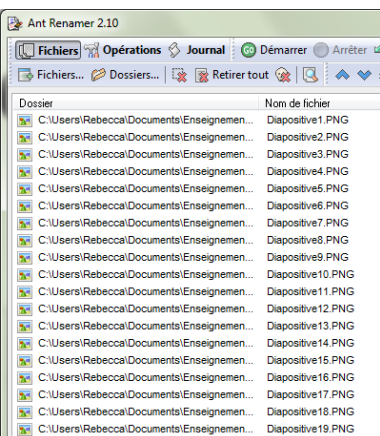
Ant Renamer 2.10

Fichiers Opérations Journal Démarrer Arrêter

Fichiers... Dossiers... Retirer tout

| Dossier | Nom de fichier |
|---|---|
| C:\Users\Rebecca\Documents\Enseignemen... | Diapositive1.PNG |
| C:\Users\Rebecca\Documents\Enseignemen... | Diapositive2.PNG |
| C:\Users\Rebecca\Documents\Enseignemen... | Diapositive3.PNG |
| C:\Users\Rebecca\Documents\Enseignemen... | Diapositive4.PNG |
| C:\Users\Rebecca\Documents\Enseignemen... | Diapositive5.PNG |
| C:\Users\Rebecca\Documents\Enseignemen... | Diapositive6.PNG |
| C:\Users\Rebecca\Documents\Enseignemen... | Diapositive7.PNG |
| C:\Users\Rebecca\Documents\Enseignemen... | Diapositive8.PNG |
| C:\Users\Rebecca\Documents\Enseignemen... | Diapositive9.PNG |
| C:\Users\Rebecca\Documents\Enseignemen... | Diapositive10.PNG |
| C:\Users\Rebecca\Documents\Enseignemen... | Diapositive11.PNG |
| C:\Users\Rebecca\Documents\Enseignemen... | Diapositive12.PNG |
| C:\Users\Rebecca\Documents\Enseignemen... | Diapositive13.PNG |
| C:\Users\Rebecca\Documents\Enseignemen... | Diapositive14.PNG |
| C:\Users\Rebecca\Documents\Enseignemen... | Diapositive15.PNG |
| C:\Users\Rebecca\Documents\Enseignemen... | Diapositive16.PNG |
| C:\Users\Rebecca\Documents\Enseignemen... | Diapositive17.PNG |
| C:\Users\Rebecca\Documents\Enseignemen... | Diapositive18.PNG |
| C:\Users\Rebecca\Documents\Enseignemen... | Diapositive19.PNG |